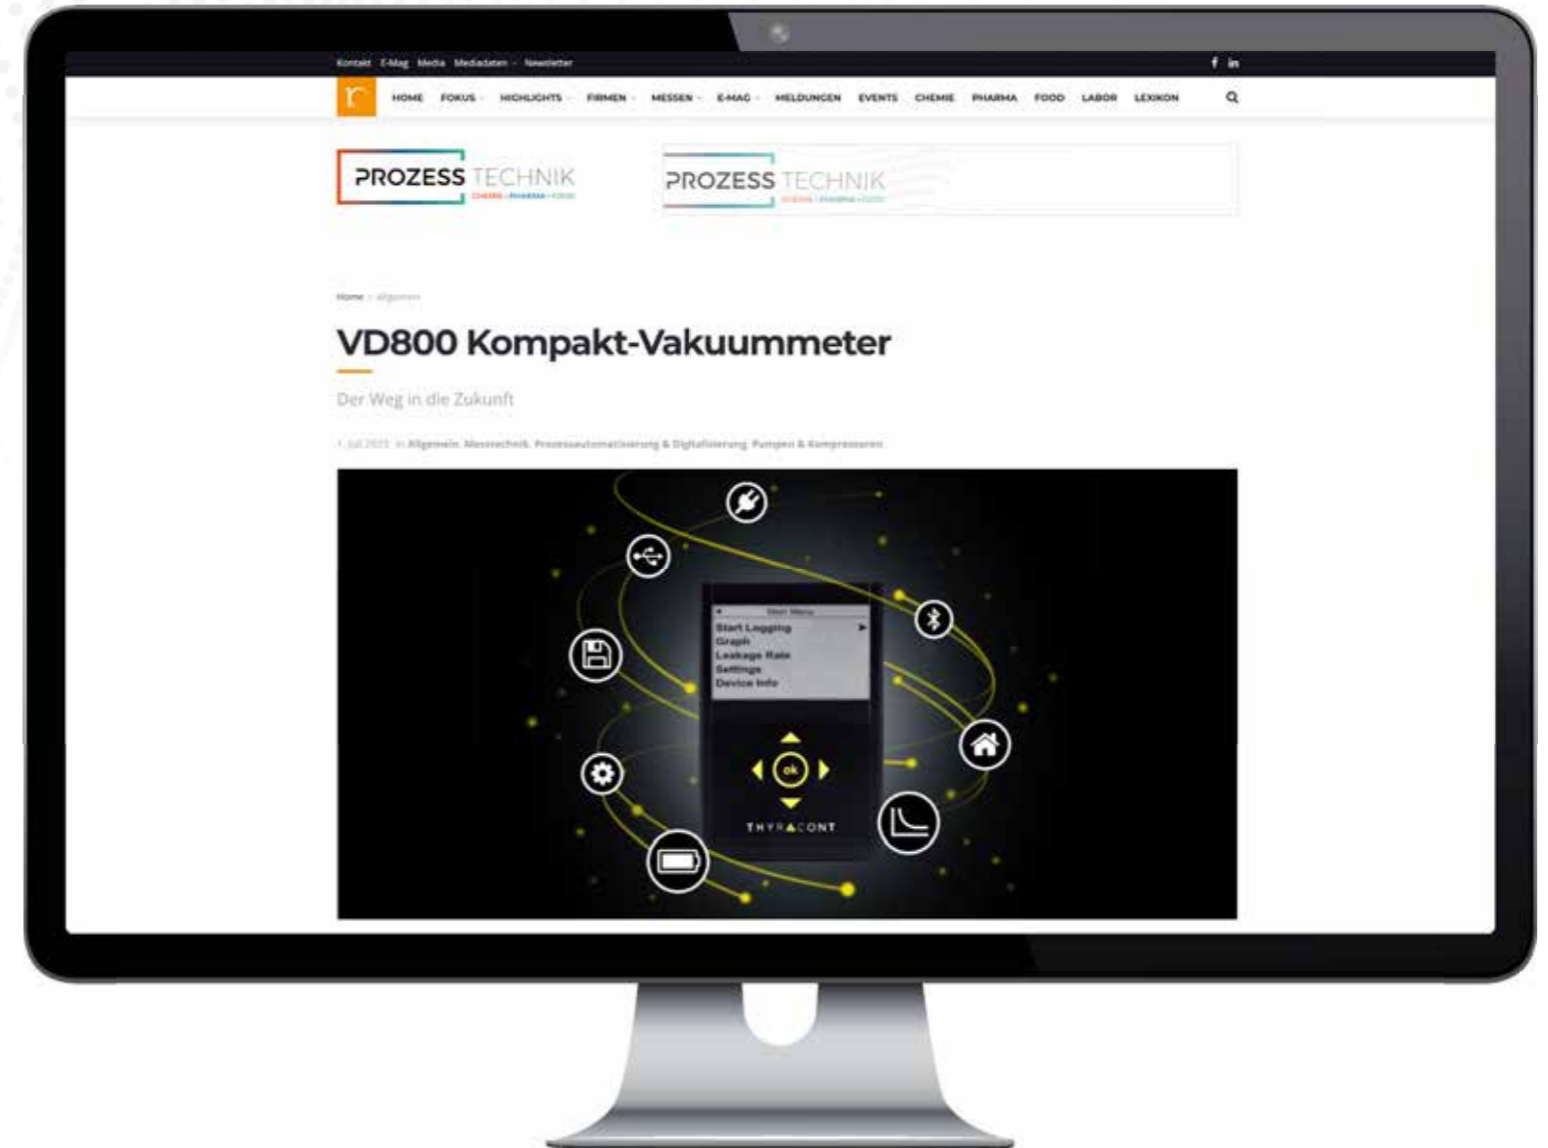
Kontakt E-Mag Media Mediadaten Newsletter

r HOME FOKUS HIGHLIGHTS FIRMEN MESSEN E-MAG MELDUNGEN EVENTS CHEMIE PHARMA FOOD LABOR LEXIKON

PROZESS TECHNIK
CHEMIE • PHARMA • FOOD

PROZESS TECHNIK
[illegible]

Home › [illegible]

VD800 Kompakt-Vakuummeter

Der Weg in die Zukunft

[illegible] in Allgemein, Messtechnik, Prozessautomatisierung & Digitalisierung, Pumpen & Kompressoren

Start Menu
Start Logging
Graph
Leakage Rate
Settings
Device Info

ok

THYRACONT